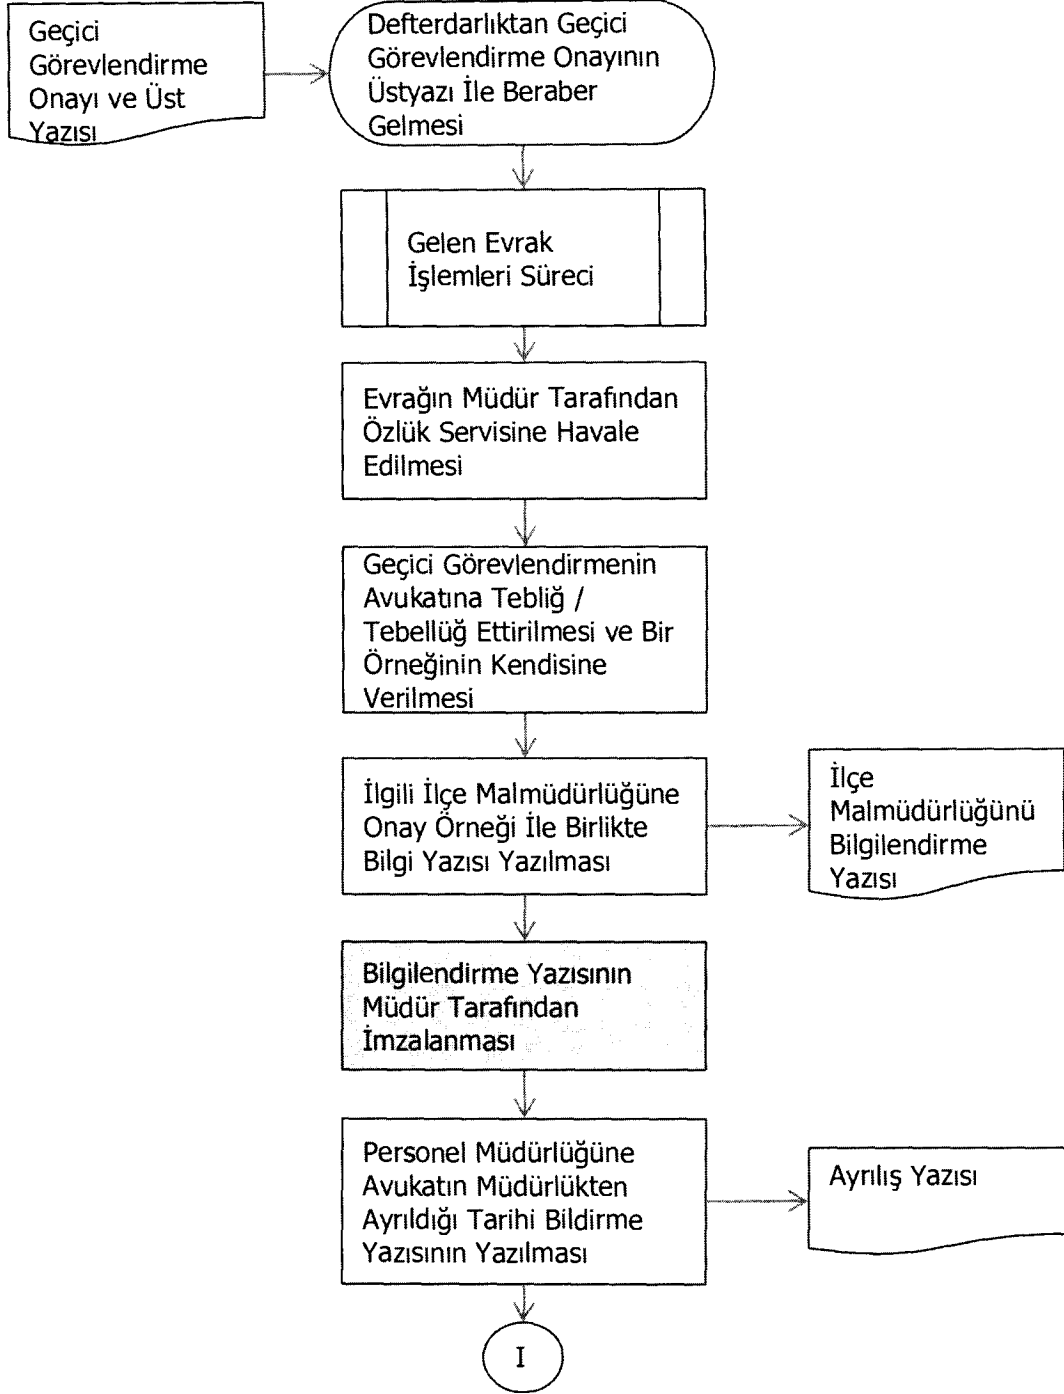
Geçici Görevlendirme Onayı ve Üst Yazısı

Defterdarlıktan Geçici Görevlendirme Onayının Üstyazı İle Beraber Gelmesi

Gelen Evrak İşlemleri Süreci

Evrağın Müdür Tarafından Özlük Servisine Havale Edilmesi

Geçici Görevlendirmenin Avukatına Tebliğ / Tebellüğ Ettirilmesi ve Bir Örneğinin Kendisine Verilmesi

İlgili İlçe Malmüdürlüğüne Onay Örneği İle Birlikte Bilgi Yazısı Yazılması

İlçe Malmüdürlüğünü Bilgilendirme Yazısı

Bilgilendirme Yazısının Müdür Tarafından İmzalanması

Personel Müdürlüğüne Avukatın Müdürlükten Ayrıldığı Tarihi Bildirme Yazısının Yazılması

Ayrılış Yazısı

I